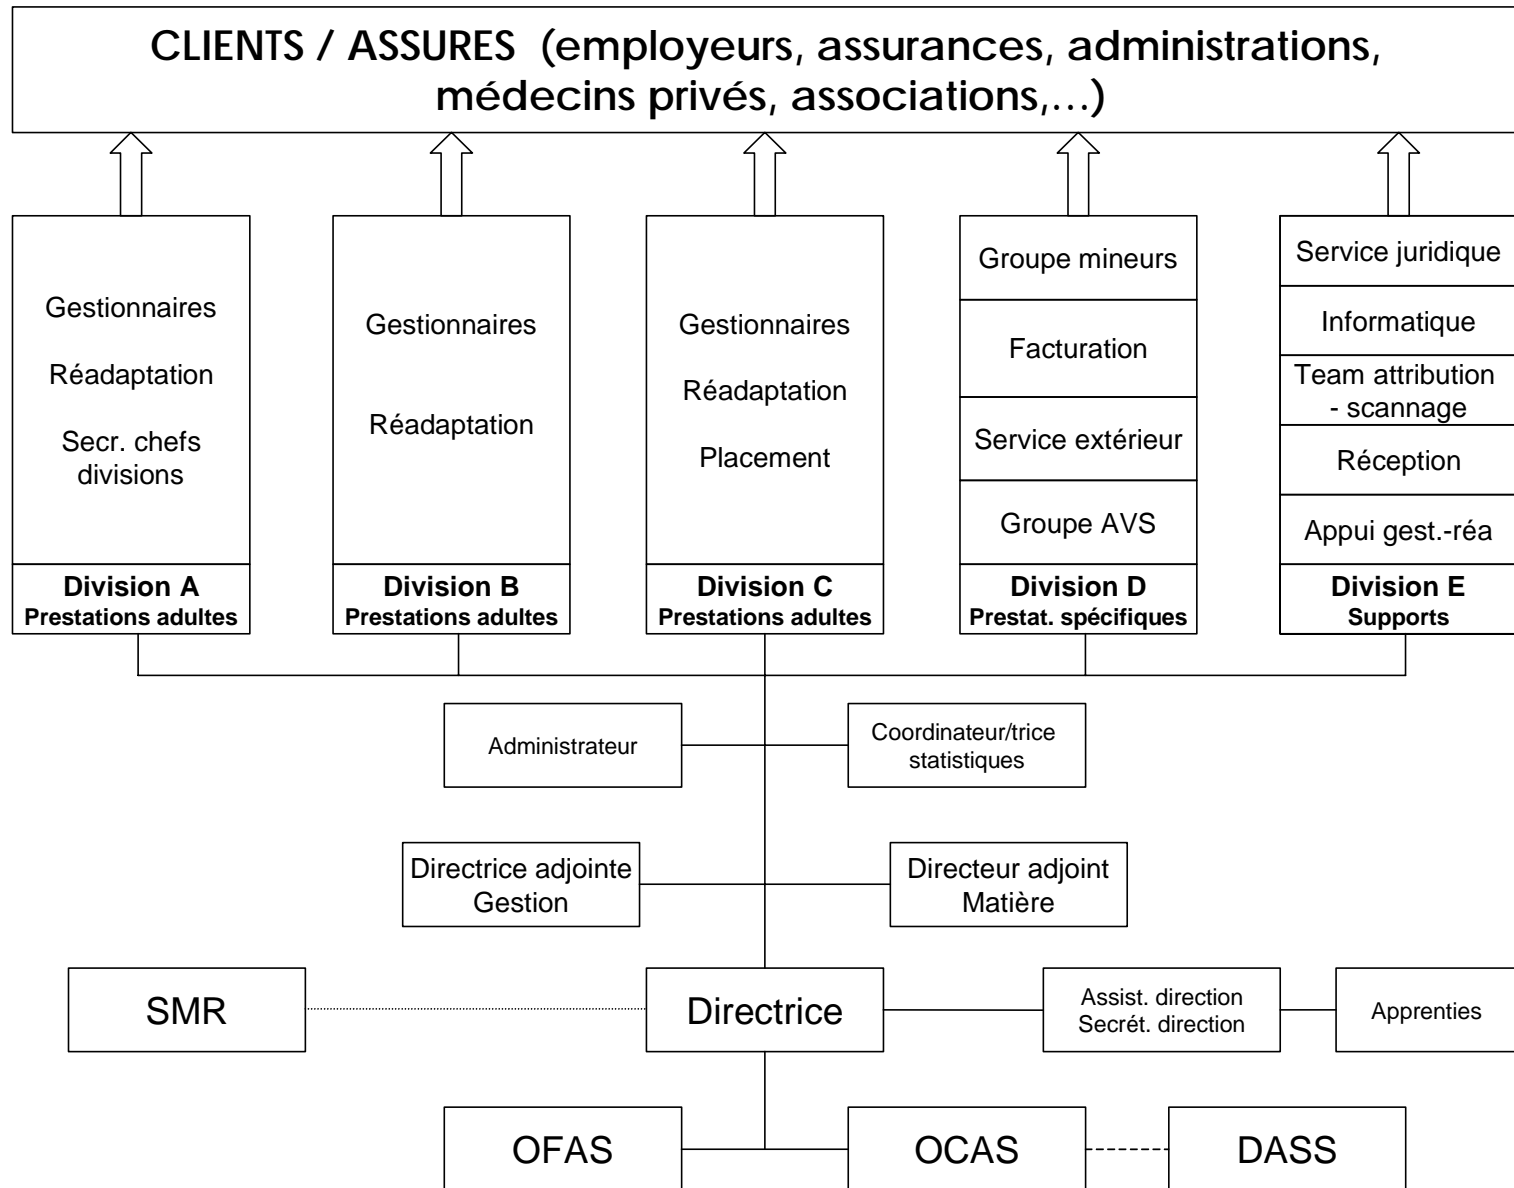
CLIENTS / ASSURES (employeurs, assurances, administrations, médecins privés, associations,…)

Gestionnaires

Réadaptation

Secr. chefs divisions

Division A
Prestations adultes

Gestionnaires

Réadaptation

Division B
Prestations adultes

Gestionnaires

Réadaptation

Placement

Division C
Prestations adultes

Groupe mineurs

Facturation

Service extérieur

Groupe AVS

Division D
Prestat. spécifiques

Service juridique

Informatique

Team attribution - scannage

Réception

Appui gest.-réa

Division E
Supports

Administrateur

Coordinateur/trice statistiques

Directrice adjointe Gestion

Directeur adjoint Matière

SMR

Directrice

Assist. direction
Secrét. direction

Apprenties

OFAS

OCAS

DASS